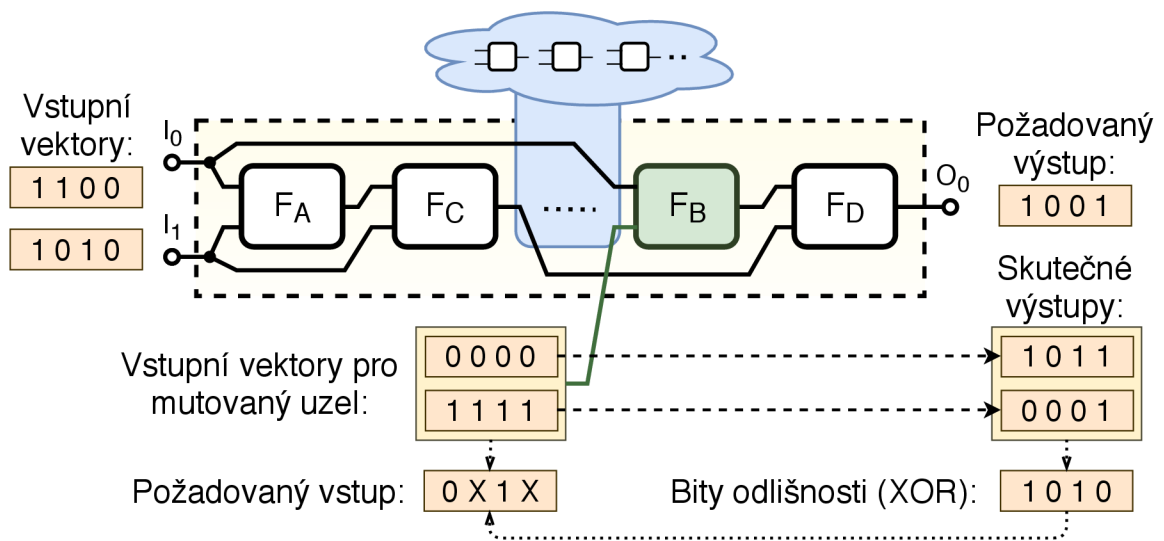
Vstupní vektory:

1 1 0 0

1 0 1 0

$I_0$

$I_1$

$F_A$

$F_C$

.....

$F_B$

$F_D$

$O_0$

Požadovaný výstup:

1 0 0 1

Skutečné výstupy:

Vstupní vektory pro mutovaný uzel:

0 0 0 0

1 1 1 1

1 0 1 1

0 0 0 1

Požadovaný vstup:

0 X 1 X

Bity odlišnosti (XOR):

1 0 1 0